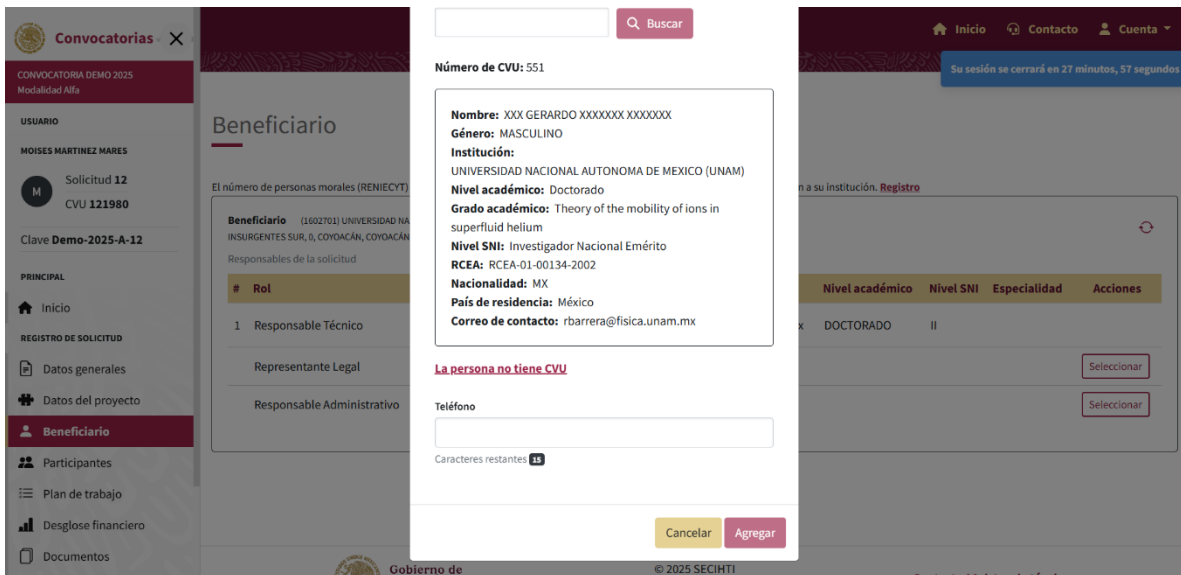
Convocatorias ✕

CONVOCATORIA DEMO 2025
Modalidad Alfa

USUARIO
MOISES MARTINEZ MARES
M
Solicitud 12
CVU 121980
Clave Demo-2025-A-12

PRINCIPAL
Inicio

REGISTRO DE SOLICITUD
Datos generales
Datos del proyecto
Beneficiario
Participantes
Plan de trabajo
Desglose financiero
Documentos

Inicio Contacto Cuenta

Su sesión se cerrará en 27 minutos, 57 segundos

Beneficiario

El número de personas morales (RENIECYT) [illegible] a su institución. Registro

Beneficiario (1602701) UNIVERSIDAD NA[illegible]
INSURGENTES SUR, 0, COYOACÁN, COYOACÁN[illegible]
Responsables de la solicitud

| # | Rol | | Nivel académico | Nivel SNI | Especialidad | Acciones |
|---|---|---|---|---|---|---|
| 1 | Responsable Técnico | x | DOCTORADO | II | | |
| | Representante Legal | | | | | Seleccionar |
| | Responsable Administrativo | | | | | Seleccionar |

Buscar

Número de CVU: 551

Nombre: XXX GERARDO XXXXXXX XXXXXXX
Género: MASCULINO
Institución:
UNIVERSIDAD NACIONAL AUTONOMA DE MEXICO (UNAM)
Nivel académico: Doctorado
Grado académico: Theory of the mobility of ions in superfluid helium
Nivel SNI: Investigador Nacional Emérito
RCEA: RCEA-01-00134-2002
Nacionalidad: MX
País de residencia: México
Correo de contacto: rbarrera@fisica.unam.mx

La persona no tiene CVU

Teléfono

Caracteres restantes 15

Cancelar Agregar

Gobierno de

© 2025 SECIHTI